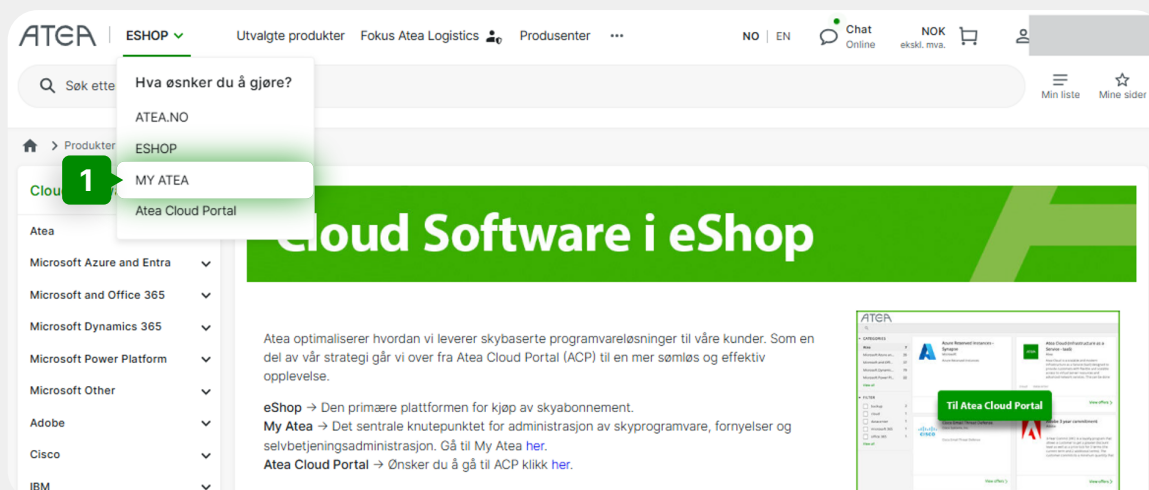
ATEA | ESHOP Utvalgte produkter Fokus Atea Logistics Produsenter ··· NO | EN Chat Online NOK ekskl. mva.

Søk ette

Min liste Mine sider

Produkter

Hva ønsker du å gjøre?

ATEA.NO

ESHOP

1

MY ATEA

Atea Cloud Portal

Cloud

Atea

Microsoft Azure and Entra

Microsoft and Office 365

Microsoft Dynamics 365

Microsoft Power Platform

Microsoft Other

Adobe

Cisco

IBM

Cloud Software i eShop

Atea optimaliserer hvordan vi leverer skybaserte programvareløsninger til våre kunder. Som en del av vår strategi går vi over fra Atea Cloud Portal (ACP) til en mer sømløs og effektiv opplevelse.

eShop → Den primære plattformen for kjøp av skyabonnement.
My Atea → Det sentrale knutepunktet for administrasjon av skyprogramvare, fornyelser og selvbetjeningsadministrasjon. Gå til My Atea her.
Atea Cloud Portal → Ønsker du å gå til ACP klikk her.

ATEA

Til Atea Cloud Portal